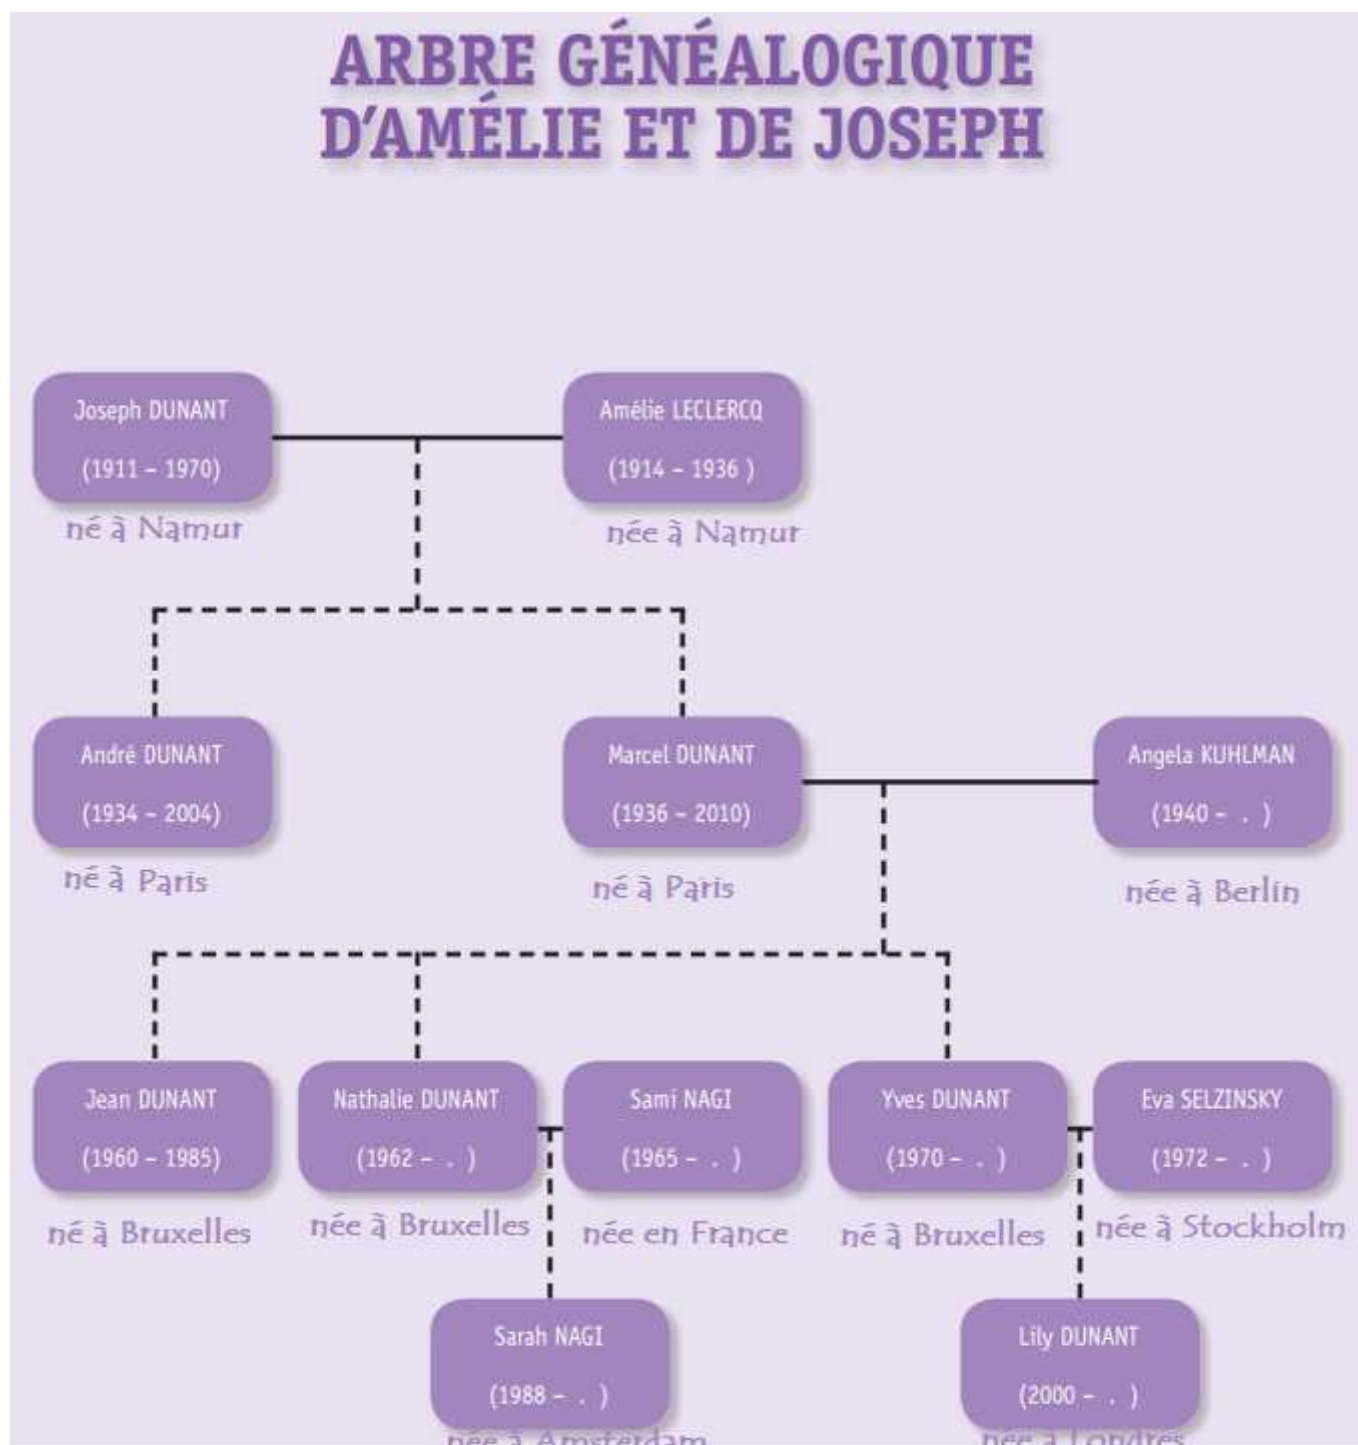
ARBRE GÉNÉALOGIQUE D'AMÉLIE ET DE JOSEPH

Joseph DUNANT
(1911 – 1970)
né à Namur

Amélie LECLERCQ
(1914 – 1936 )
née à Namur

André DUNANT
(1934 – 2004)
né à Paris

Marcel DUNANT
(1936 – 2010)
né à Paris

Angela KUHLMAN
(1940 – . )
née à Berlin

Jean DUNANT
(1960 – 1985)
né à Bruxelles

Nathalie DUNANT
(1962 – . )
née à Bruxelles

Sami NAGI
(1965 – . )
née en France

Yves DUNANT
(1970 – . )
né à Bruxelles

Eva SELZINSKY
(1972 – . )
née à Stockholm

Sarah NAGI
(1988 – . )
née à Amsterdam

Lily DUNANT
(2000 – . )
née à Londres